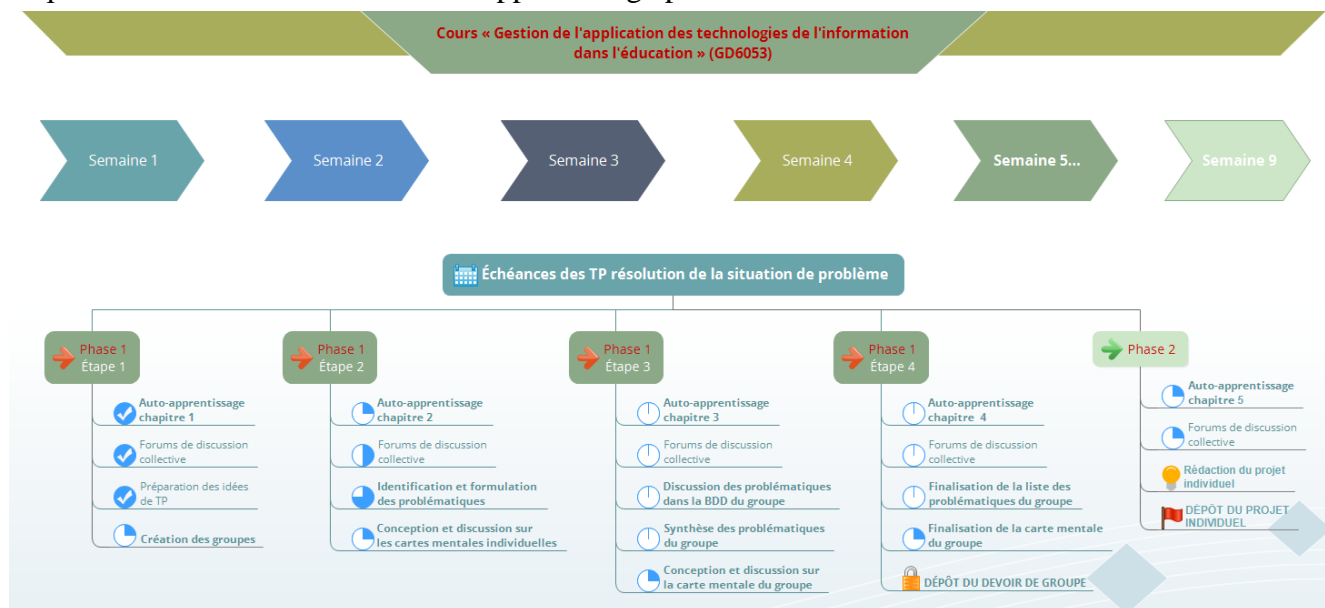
Cours « Gestion de l'application des technologies de l'information dans l'éducation » (GD6053)

Semaine 1

Semaine 2

Semaine 3

Semaine 4

Semaine 5...

Semaine 9

Échéances des TP résolution de la situation de problème

Phase 1
Étape 1

Auto-apprentissage chapitre 1

Forums de discussion collective

Préparation des idées de TP

Création des groupes

Phase 1
Étape 2

Auto-apprentissage chapitre 2

Forums de discussion collective

Identification et formulation des problématiques

Conception et discussion sur les cartes mentales individuelles

Phase 1
Étape 3

Auto-apprentissage chapitre 3

Forums de discussion collective

Discussion des problématiques dans la BDD du groupe

Synthèse des problématiques du groupe

Conception et discussion sur la carte mentale du groupe

Phase 1
Étape 4

Auto-apprentissage chapitre 4

Forums de discussion collective

Finalisation de la liste des problématiques du groupe

Finalisation de la carte mentale du groupe

DÉPÔT DU DEVOIR DE GROUPE

Phase 2

Auto-apprentissage chapitre 5

Forums de discussion collective

Rédaction du projet individuel

DÉPÔT DU PROJET INDIVIDUEL